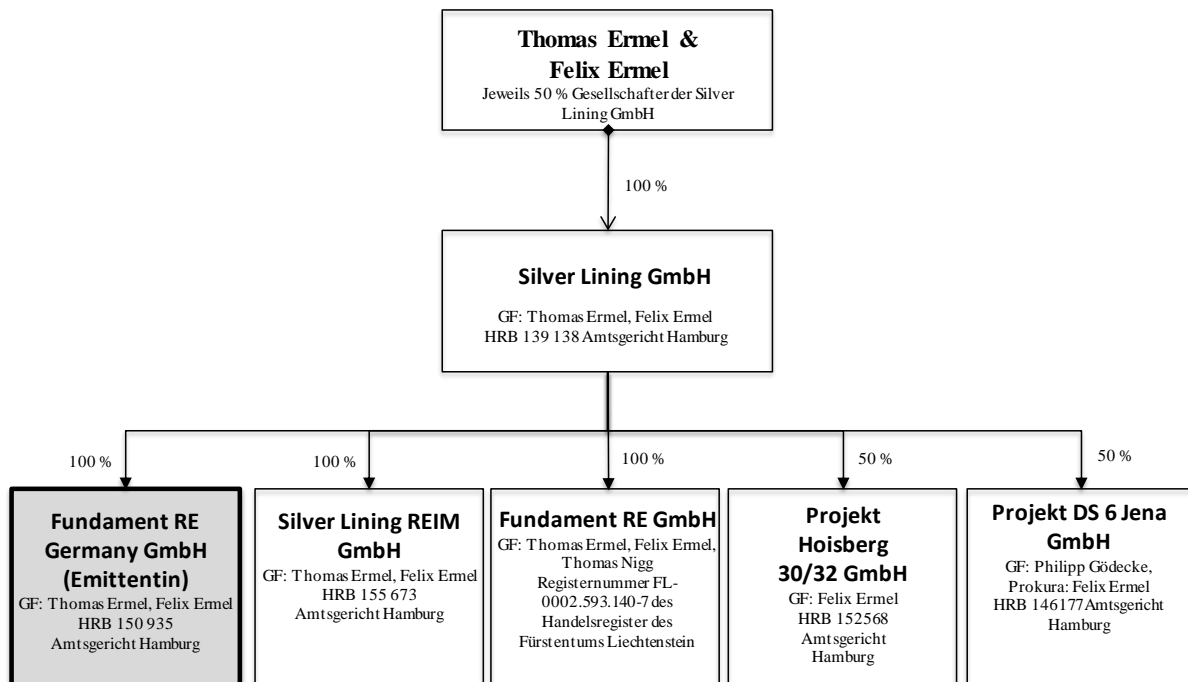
Thomas Ermel & Felix Ermel
Jeweils 50 % Gesellschafter der Silver Lining GmbH

100 %

Silver Lining GmbH
GF: Thomas Ermel, Felix Ermel
HRB 139 138 Amtsgericht Hamburg

100 %

Fundament RE Germany GmbH (Emittentin)
GF: Thomas Ermel, Felix Ermel
HRB 150 935
Amtsgericht Hamburg

100 %

Silver Lining REIM GmbH
GF: Thomas Ermel, Felix Ermel
HRB 155 673
Amtsgericht Hamburg

100 %

Fundament RE GmbH
GF: Thomas Ermel, Felix Ermel, Thomas Nigg
Registernummer FL-0002.593.140-7 des Handelsregister des Fürstentums Liechtenstein

50 %

Projekt Hoisberg 30/32 GmbH
GF: Felix Ermel
HRB 152568
Amtsgericht Hamburg

50 %

Projekt DS 6 Jena GmbH
GF: Philipp Gödecke, Prokura: Felix Ermel
HRB 146177 Amtsgericht Hamburg